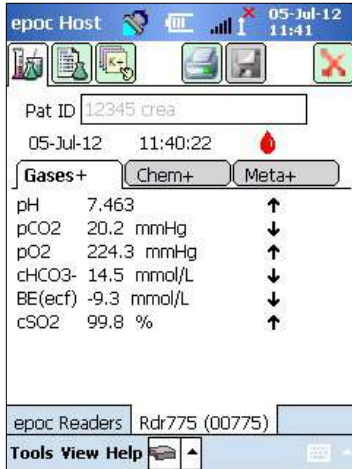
epoc Host 05-Jul-12 11:41

Pat ID 12345 crea

05-Jul-12 11:40:22

Gases+ Chem+ Meta+

| | | |
|---|---|---|
| pH | 7.463 | ↑ |
| pCO2 | 20.2 mmHg | ↓ |
| pO2 | 224.3 mmHg | ↓ |
| cHCO3- | 14.5 mmol/L | ↓ |
| BE(ecf) | -9.3 mmol/L | ↓ |
| cSO2 | 99.8 % | ↑ |

epoc Readers Rdr775 (00775)

Tools View Help